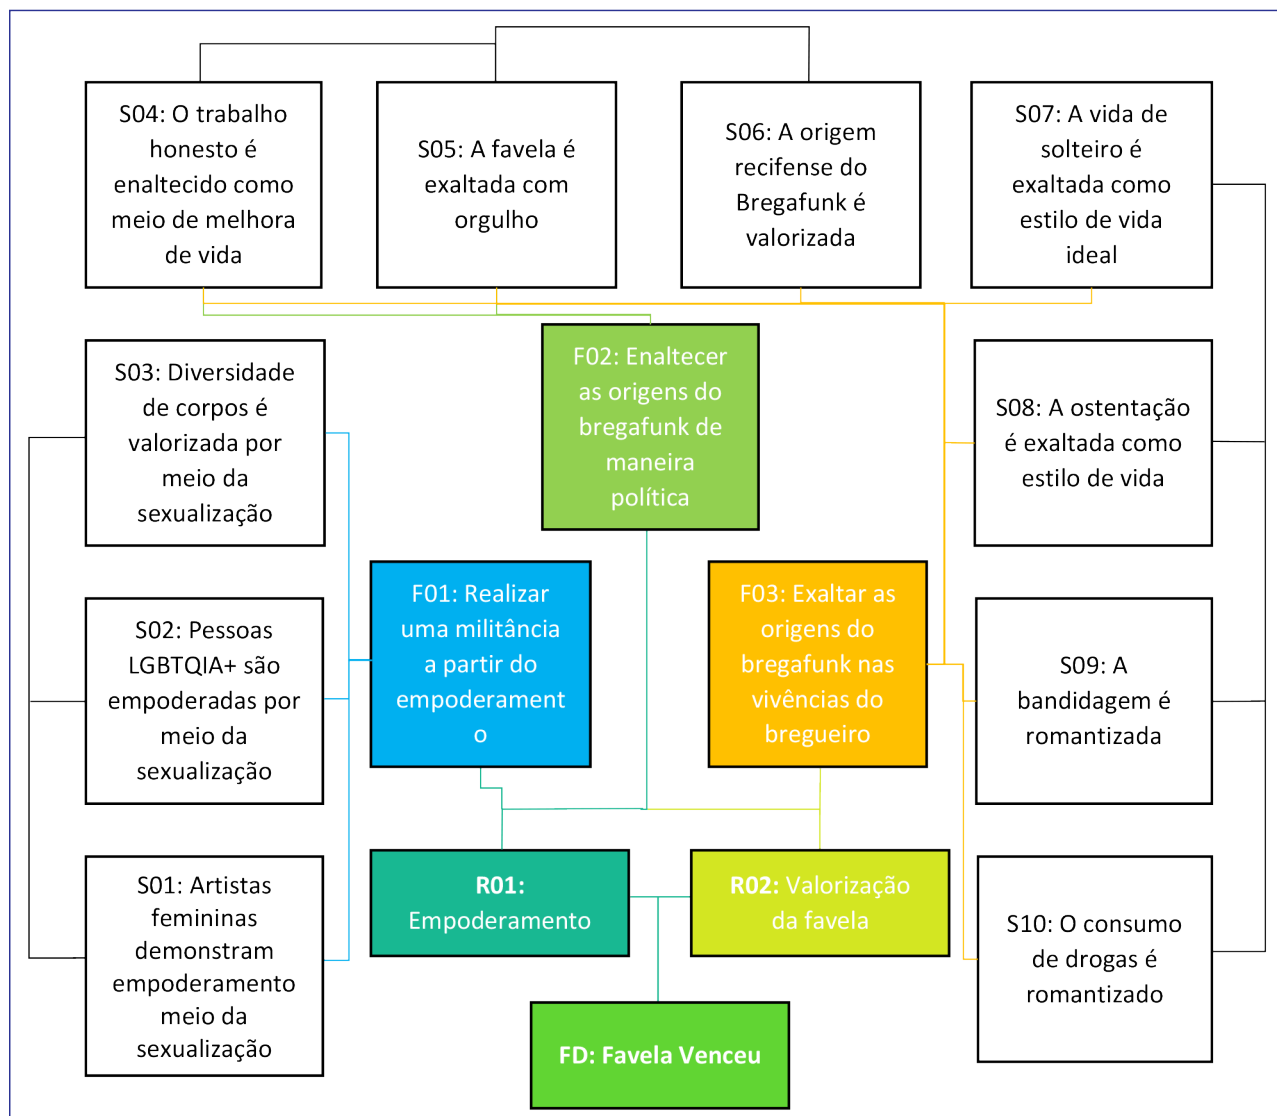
S04: O trabalho honesto é enaltecido como meio de melhora de vida

S05: A favela é exaltada com orgulho

S06: A origem recifense do Bregafunk é valorizada

S07: A vida de solteiro é exaltada como estilo de vida ideal

S03: Diversidade de corpos é valorizada por meio da sexualização

F02: Enaltecer as origens do bregafunk de maneira política

S08: A ostentação é exaltada como estilo de vida

S02: Pessoas LGBTQIA+ são empoderadas por meio da sexualização

F01: Realizar uma militância a partir do empoderament o

F03: Exaltar as origens do bregafunk nas vivências do bregueiro

S09: A bandidagem é romantizada

S01: Artistas femininas demonstram empoderamento meio da sexualização

R01: Empoderamento

R02: Valorização da favela

S10: O consumo de drogas é romantizado

FD: Favela Venceu